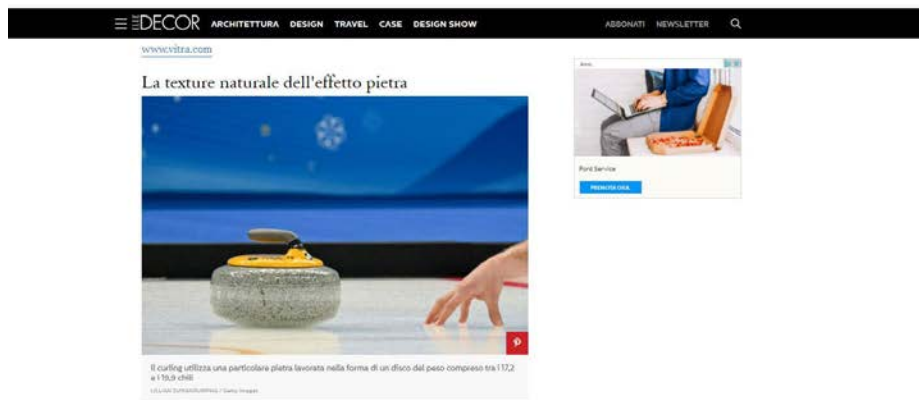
ELLE DECOR ARCHITETTURA DESIGN TRAVEL CASE DESIGN SHOW ABBONATI NEWSLETTER

www.vitra.com

La texture naturale dell'effetto pietra

Il curling utilizza una particolare pietra lavorata nella forma di un disco dal peso compreso tra i 17,2 e i 19,9 chili

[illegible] / Getty Images

Ford Service

PRENOTA ORA